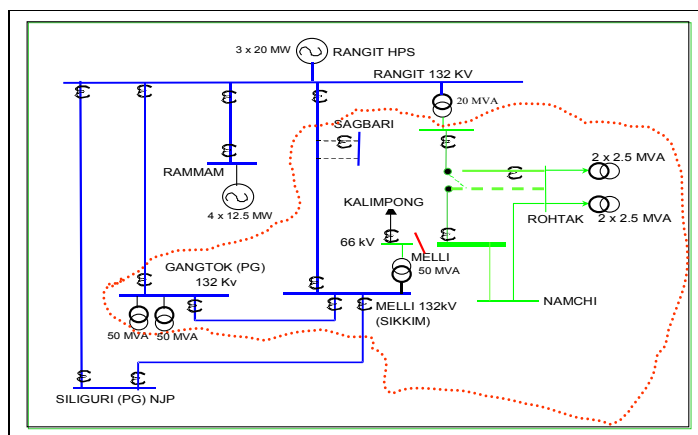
3 x 20 MW

RANGIT HPS

RANGIT 132 KV

20 MVA

SAGBARI

RAMMAM

4 x 12.5 MW

2 x 2.5 MVA

2 x 2.5 MVA

ROHTAK

KALIMPONG

66 kV

MELLI

50 MVA

GANGTOK (PG)

132 Kv

MELLI 132kV

(SIKKIM)

NAMCHI

50 MVA

50 MVA

SILIGURI (PG) NJP